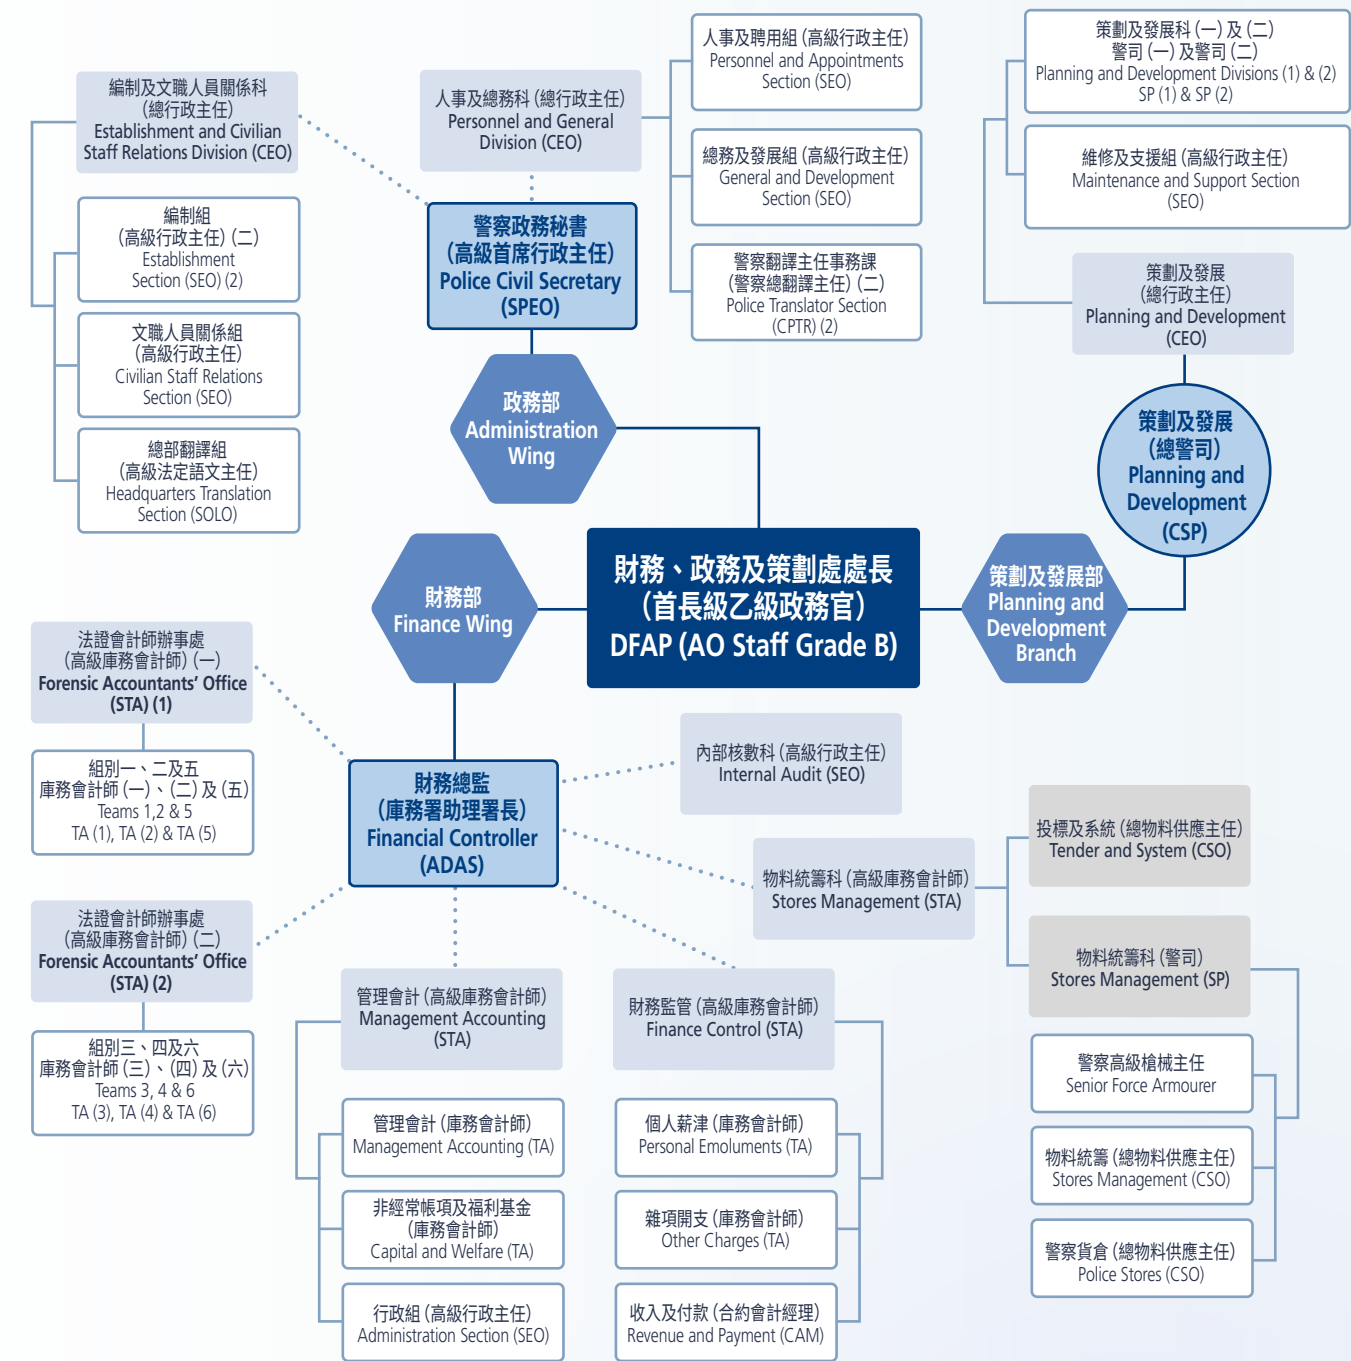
編制及文職人員關係科
(總行政主任)
Establishment and Civilian Staff Relations Division (CEO)

編制組
(高級行政主任) (二)
Establishment Section (SEO) (2)

文職人員關係組
(高級行政主任)
Civilian Staff Relations Section (SEO)

總部翻譯組
(高級法定語文主任)
Headquarters Translation Section (SOLO)

人事及總務科 (總行政主任)
Personnel and General Division (CEO)

警察政務秘書
(高級首席行政主任)
Police Civil Secretary (SPEO)

人事及聘用組 (高級行政主任)
Personnel and Appointments Section (SEO)

總務及發展組 (高級行政主任)
General and Development Section (SEO)

警察翻譯主任事務課
(警察總翻譯主任) (二)
Police Translator Section (CPTR) (2)

策劃及發展科 (一) 及 (二)
警司 (一) 及警司 (二)
Planning and Development Divisions (1) & (2)
SP (1) & SP (2)

維修及支援組 (高級行政主任)
Maintenance and Support Section (SEO)

策劃及發展
(總行政主任)
Planning and Development (CEO)

策劃及發展
(總警司)
Planning and Development (CSP)

政務部
Administration Wing

財務、政務及策劃處處長
(首長級乙級政務官)
DFAP (AO Staff Grade B)

策劃及發展部
Planning and Development Branch

財務部
Finance Wing

法證會計師辦事處
(高級庫務會計師) (一)
Forensic Accountants' Office (STA) (1)

組別一、二及五
庫務會計師 (一)、(二) 及 (五)
Teams 1,2 & 5
TA (1), TA (2) & TA (5)

財務總監
(庫務署助理署長)
Financial Controller (ADAS)

內部核數科 (高級行政主任)
Internal Audit (SEO)

投標及系統 (總物料供應主任)
Tender and System (CSO)

物料統籌科 (高級庫務會計師)
Stores Management (STA)

物料統籌 (警司)
Stores Management (SP)

法證會計師辦事處
(高級庫務會計師) (二)
Forensic Accountants' Office (STA) (2)

組別三、四及六
庫務會計師 (三)、(四) 及 (六)
Teams 3, 4 & 6
TA (3), TA (4) & TA (6)

管理會計 (高級庫務會計師)
Management Accounting (STA)

財務監管 (高級庫務會計師)
Finance Control (STA)

警察高級槍械主任
Senior Force Armourer

管理會計 (庫務會計師)
Management Accounting (TA)

個人薪津 (庫務會計師)
Personal Emoluments (TA)

物料統籌 (總物料供應主任)
Stores Management (CSO)

非經常帳項及福利基金
(庫務會計師)
Capital and Welfare (TA)

雜項開支 (庫務會計師)
Other Charges (TA)

警察貨倉 (總物料供應主任)
Police Stores (CSO)

行政組 (高級行政主任)
Administration Section (SEO)

收入及付款 (合約會計經理)
Revenue and Payment (CAM)